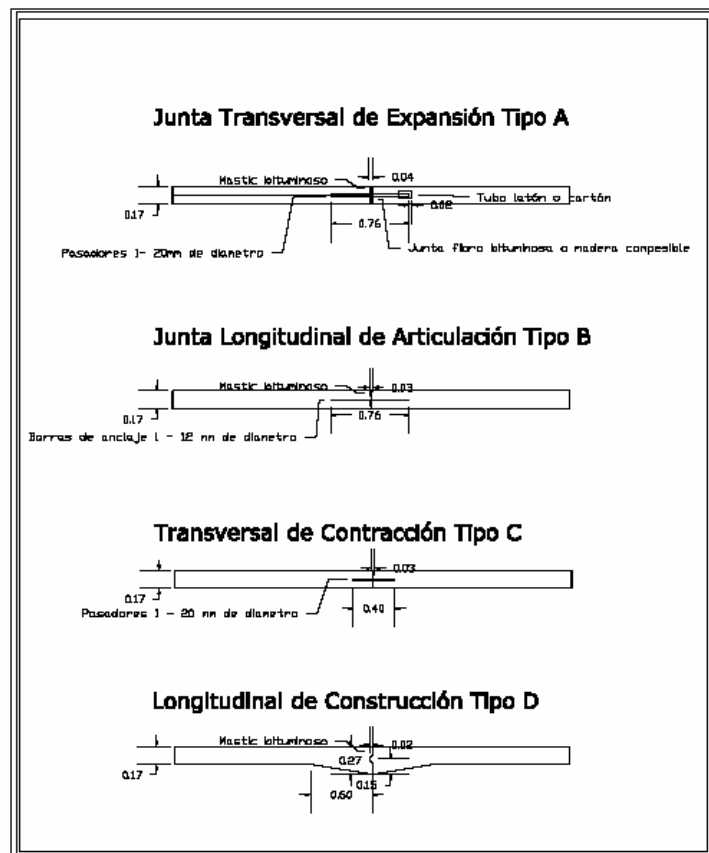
Junta Transversal de Expansión Tipo A

Mastic bituminoso
0.04
0.17
Tubo latón o cartón
0.02
0.76
Pasadores 1- 20mm de diametro
Junta fibro bituminosa o madera compesible

Junta Longitudinal de Articulación Tipo B

Mastic bituminoso
0.03
0.17
0.76
Barras de anclaje 1 - 12 mm de diametro

Transversal de Contracción Tipo C

0.03
0.17
0.40
Pasadores 1 - 20 mm de diametro

Longitudinal de Construcción Tipo D

Mastic bituminoso
0.02
0.27
0.17
0.15
0.60